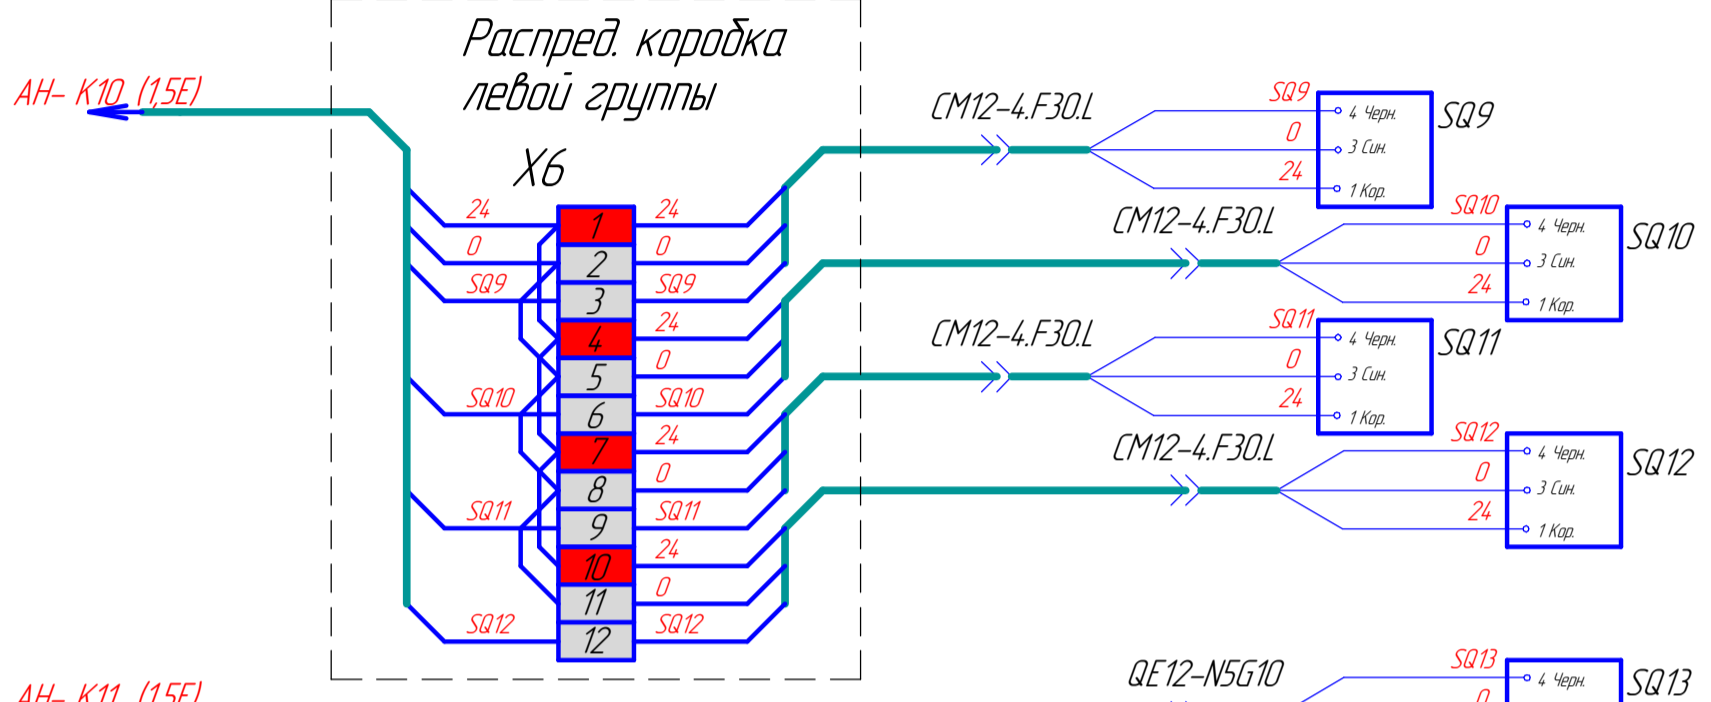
АН- К10 (1,5Е)

Распред. коробка левой группы

X6

| | | | |
|---|---|---|---|
| 24 | 1 | 24 | |
| 0 | 2 | 0 | |
| SQ9 | 3 | SQ9 | |
| | 4 | 24 | |
| | 5 | 0 | |
| SQ10 | 6 | SQ10 | |
| | 7 | 24 | |
| | 8 | 0 | |
| SQ11 | 9 | SQ11 | |
| | 10 | 24 | |
| | 11 | 0 | |
| SQ12 | 12 | SQ12 | |

CM12-4.F30.L
SQ9
0
24
4 Черн.
3 Син.
1 Кор.
SQ9

CM12-4.F30.L
SQ10
0
24
4 Черн.
3 Син.
1 Кор.
SQ10

CM12-4.F30.L
SQ11
0
24
4 Черн.
3 Син.
1 Кор.
SQ11

CM12-4.F30.L
SQ12
0
24
4 Черн.
3 Син.
1 Кор.
SQ12

QE12-N5G10
SQ13
0
4 Черн.
SQ13

АН- К11 (1,5Е)